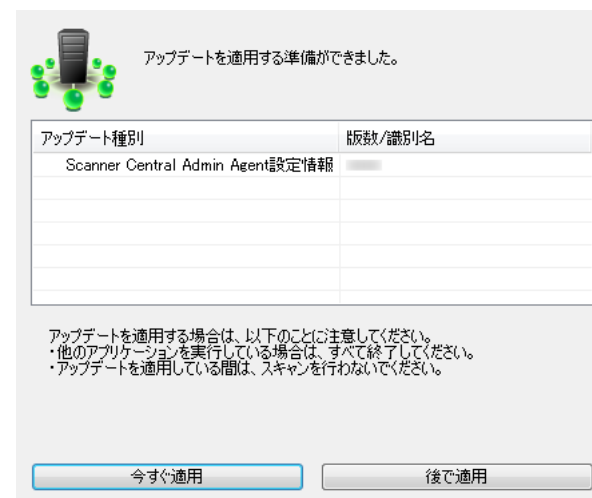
アップデートを適用する準備ができました。

| アップデート種別 | 版数/識別名 |
|---|---|
| Scanner Central Admin Agent設定情報 | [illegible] |

アップデートを適用する場合は、以下のことに注意してください。
・他のアプリケーションを実行している場合は、すべて終了してください。
・アップデートを適用している間は、スキャンを行わないでください。

今すぐ適用

後で適用